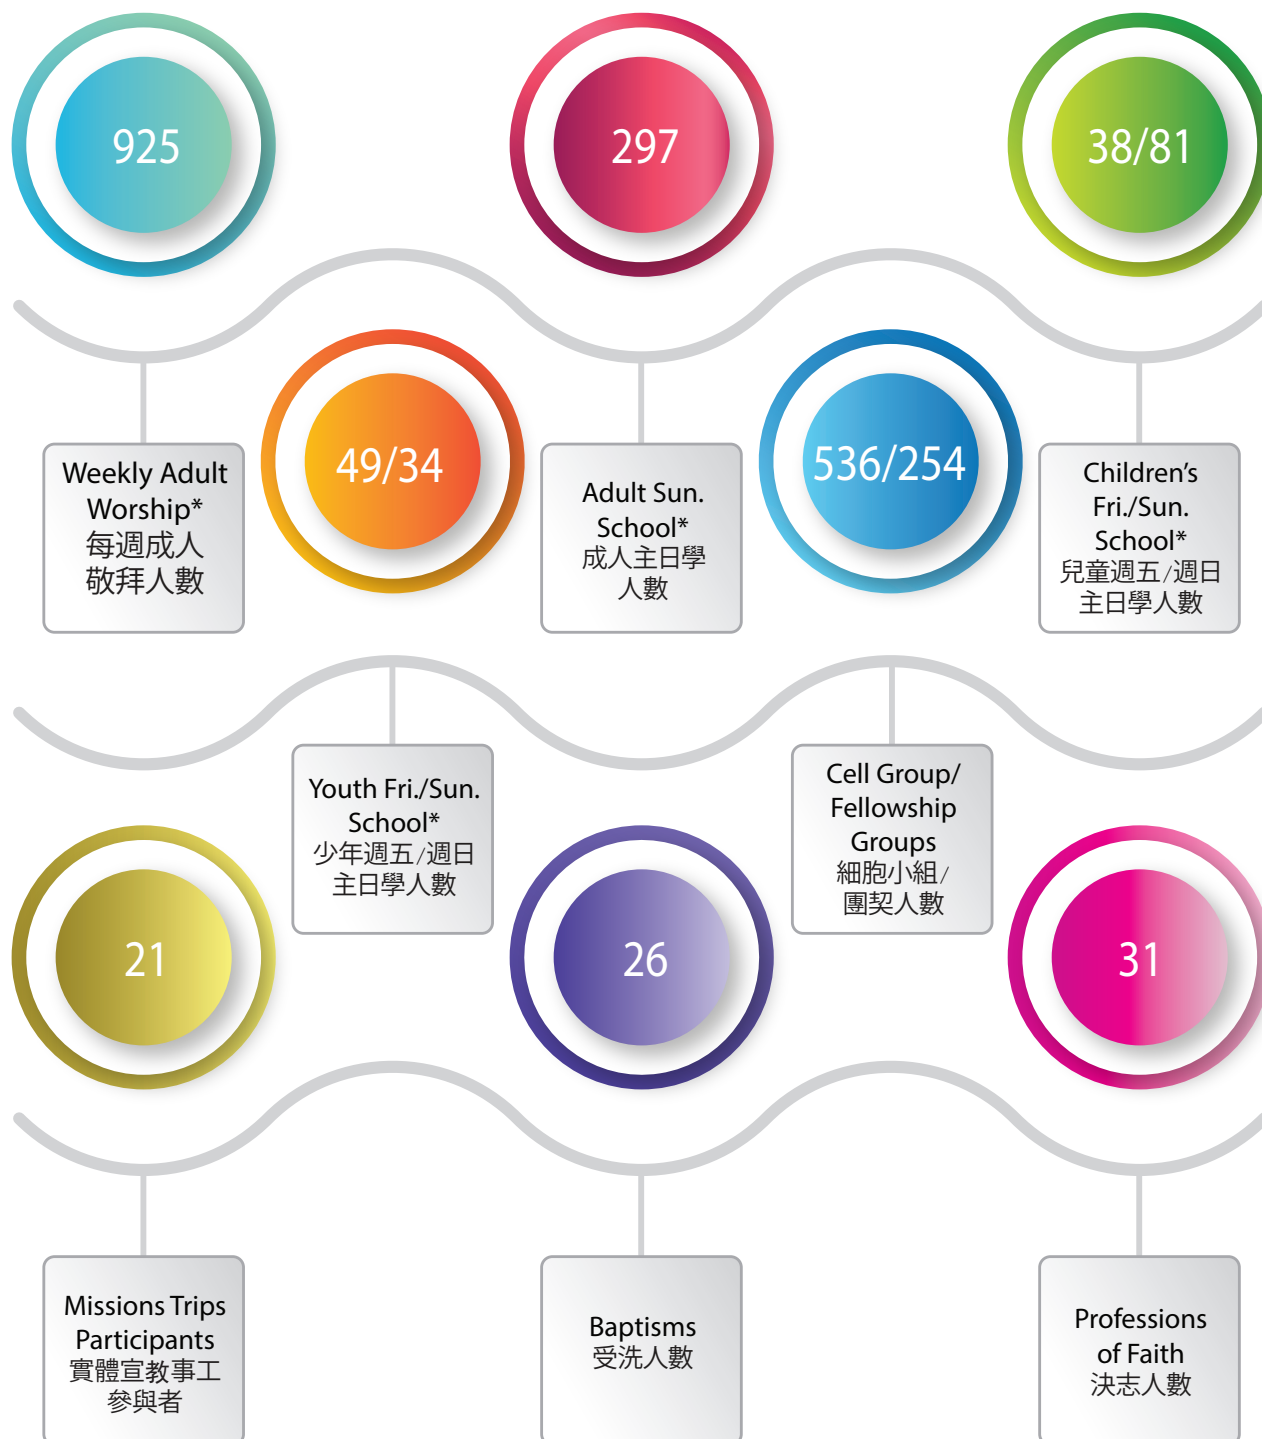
925

297

38/81

Weekly Adult Worship*
每週成人敬拜人數

49/34

Adult Sun. School*
成人主日學人數

536/254

Children's Fri./Sun. School*
兒童週五/週日主日學人數

Youth Fri./Sun. School*
少年週五/週日主日學人數

Cell Group/ Fellowship Groups
細胞小組/團契人數

21

26

31

Missions Trips Participants
實體宣教事工參與者

Baptisms
受洗人數

Professions of Faith
決志人數